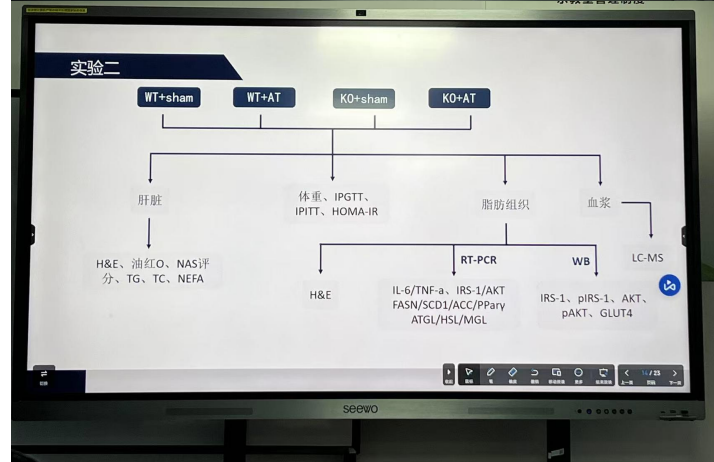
实验二

WT+sham
WT+AT
KO+sham
KO+AT

肝脏
体重、IPGTT、IPITT、HOMA-IR
脂肪组织
血浆

H&E、油红O、NAS评分、TG、TC、NEFA

RT-PCR
WB
LC-MS

H&E
IL-6/TNF-a、IRS-1/AKT FASN/SCD1/ACC/PPary ATGL/HSL/MGL
IRS-1、pIRS-1、AKT、pAKT、GLUT4

14 / 23

seewo